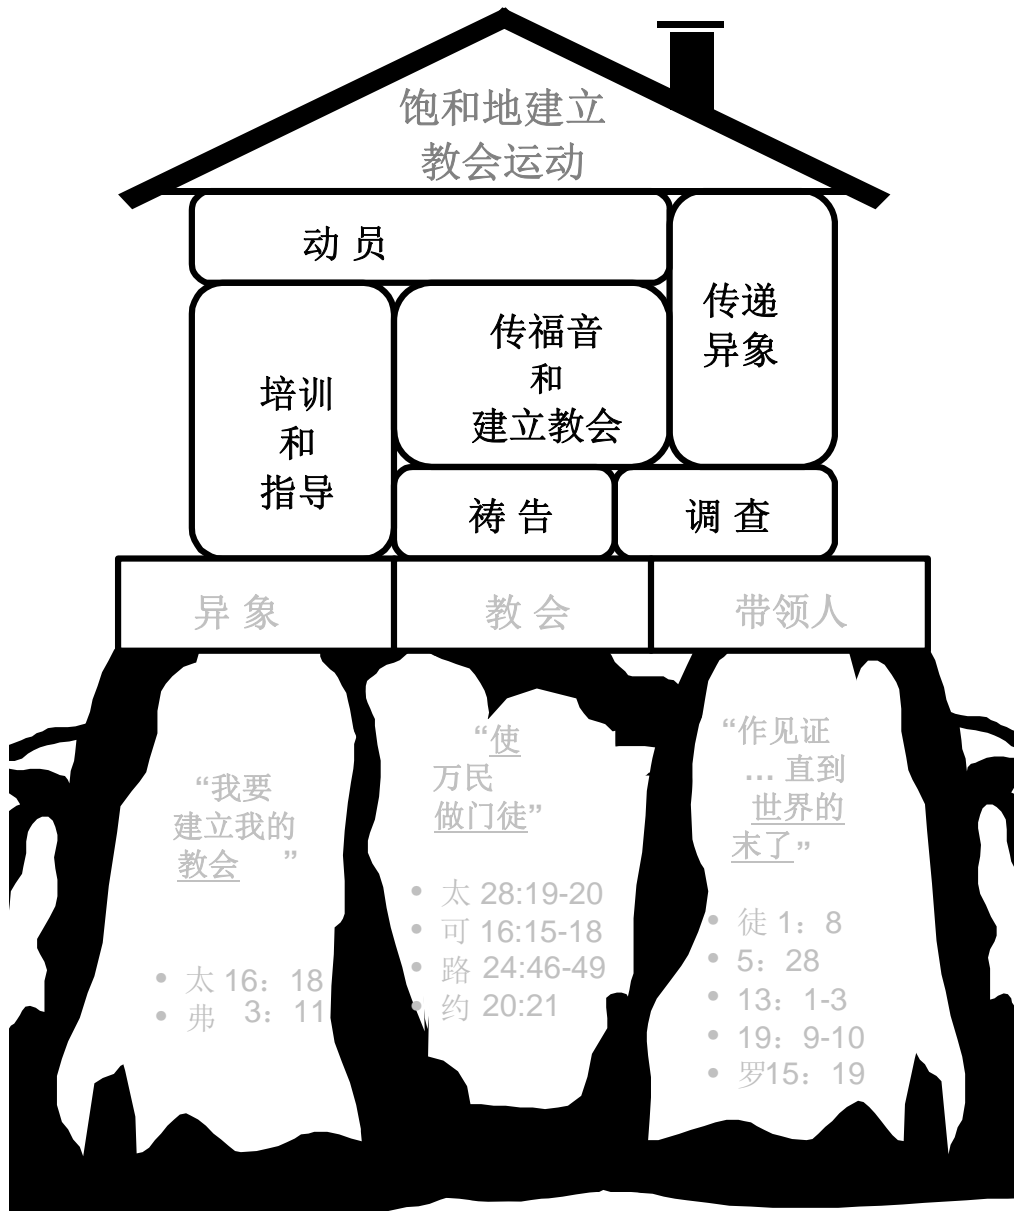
饱和地建立
教会运动

动 员

传递
异象

培训
和
指导

传福音
和
建立教会

祷 告

调 查

异 象

教 会

带领人

"我要
建立我的
教会 "

• 太 16：18
• 弗 3：11

"使
万民
做门徒"

• 太 28:19-20
• 可 16:15-18
• 路 24:46-49
• 约 20:21

"作见证
… 直到
世界的
末了"

• 徒 1：8
• 5：28
• 13：1-3
• 19：9-10
• 罗15：19